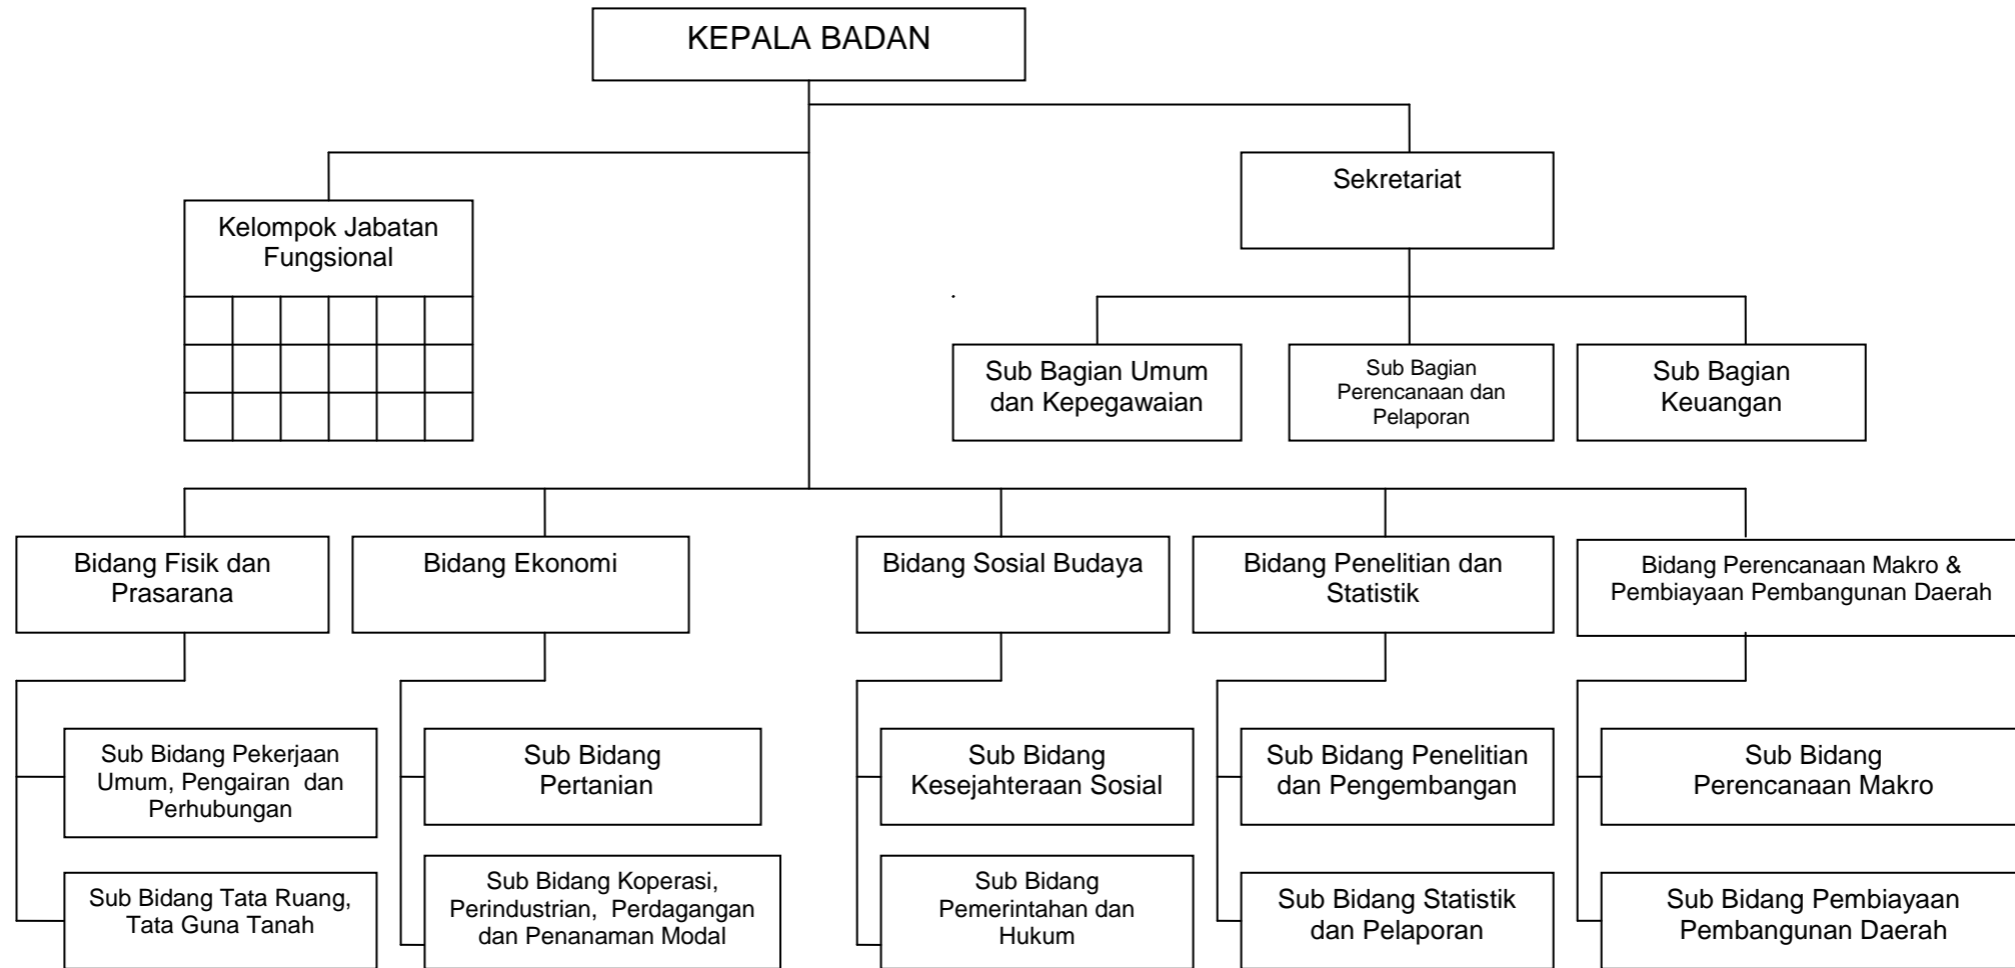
KEPALA BADAN

Kelompok Jabatan Fungsional

Sekretariat

Sub Bagian Umum dan Kepegawaian

Sub Bagian Perencanaan dan Pelaporan

Sub Bagian Keuangan

Bidang Fisik dan Prasarana

Sub Bidang Pekerjaan Umum, Pengairan dan Perhubungan

Sub Bidang Tata Ruang, Tata Guna Tanah

Bidang Ekonomi

Sub Bidang Pertanian

Sub Bidang Koperasi, Perindustrian, Perdagangan dan Penanaman Modal

Bidang Sosial Budaya

Sub Bidang Kesejahteraan Sosial

Sub Bidang Pemerintahan dan Hukum

Bidang Penelitian dan Statistik

Sub Bidang Penelitian dan Pengembangan

Sub Bidang Statistik dan Pelaporan

Bidang Perencanaan Makro & Pembiayaan Pembangunan Daerah

Sub Bidang Perencanaan Makro

Sub Bidang Pembiayaan Pembangunan Daerah